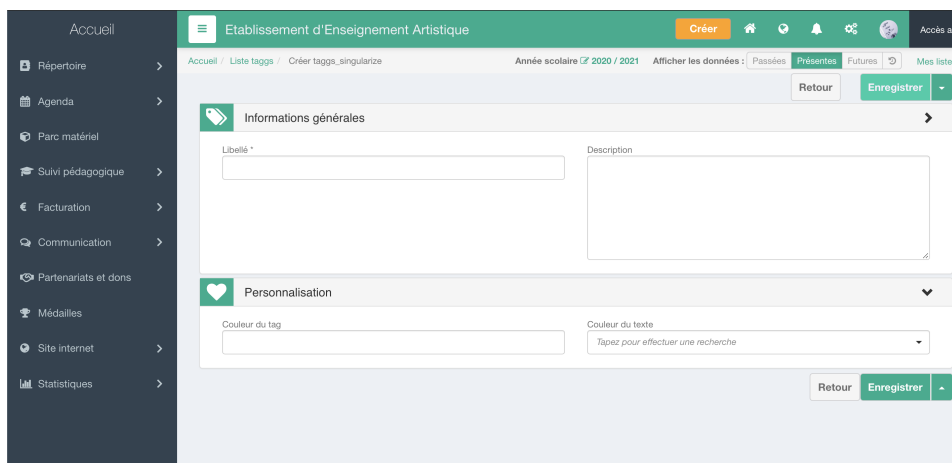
Accueil

Répertoire

Agenda

Parc matériel

Suivi pédagogique

Facturation

Communication

Partenariats et dons

Médailles

Site internet

Statistiques

Etablissement d'Enseignement Artistique

Créer

Accès a

Accueil / Liste taggs / Créer taggs_singularize

Année scolaire 2020 / 2021 Afficher les données : Passées Présentes Futures

Mes liste

Retour

Enregistrer

Informations générales

Libellé *

Description

Personnalisation

Couleur du tag

Couleur du texte

Tapez pour effectuer une recherche

Retour

Enregistrer